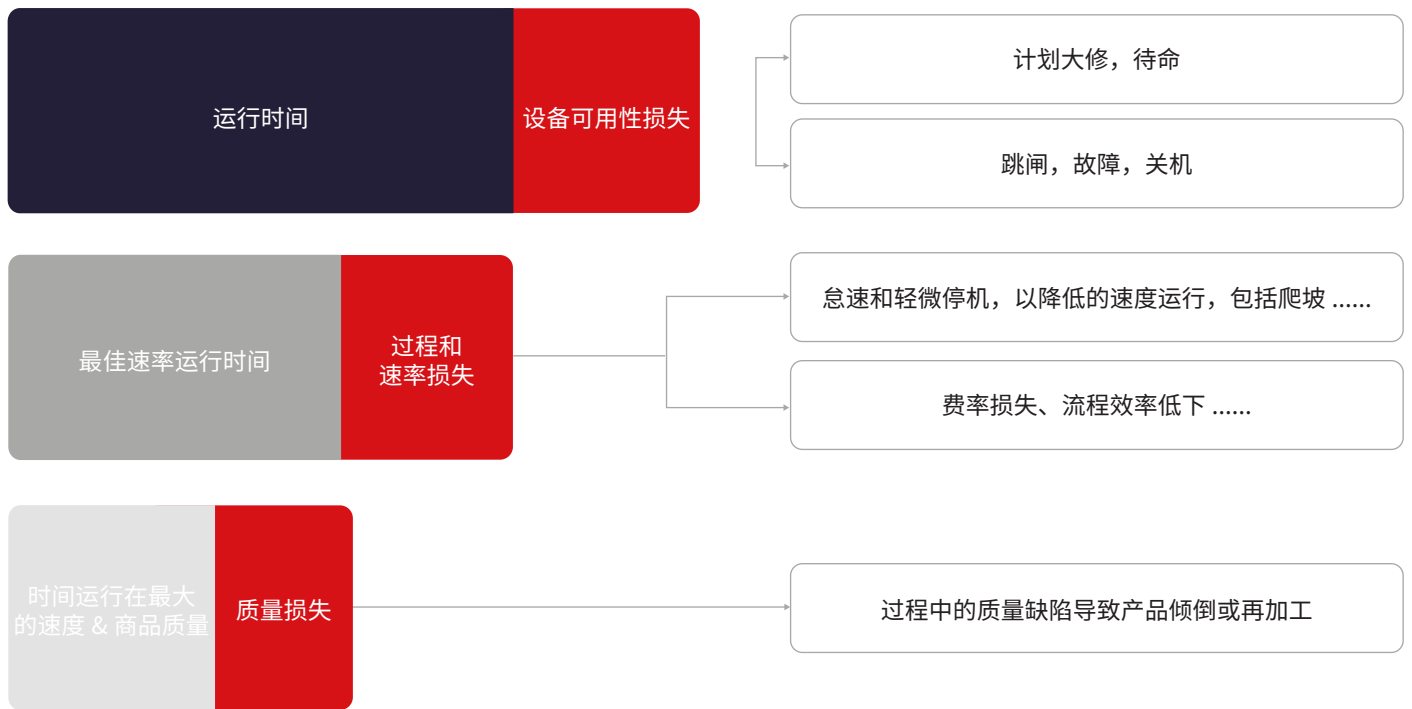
运行时间

设备可用性损失

计划大修，待命

跳闸，故障，关机

最佳速率运行时间

过程和速率损失

怠速和轻微停机，以降低的速度运行，包括爬坡 ......

费率损失、流程效率低下 ......

时间运行在最大的速度 & 商品质量

质量损失

过程中的质量缺陷导致产品倾倒或再加工